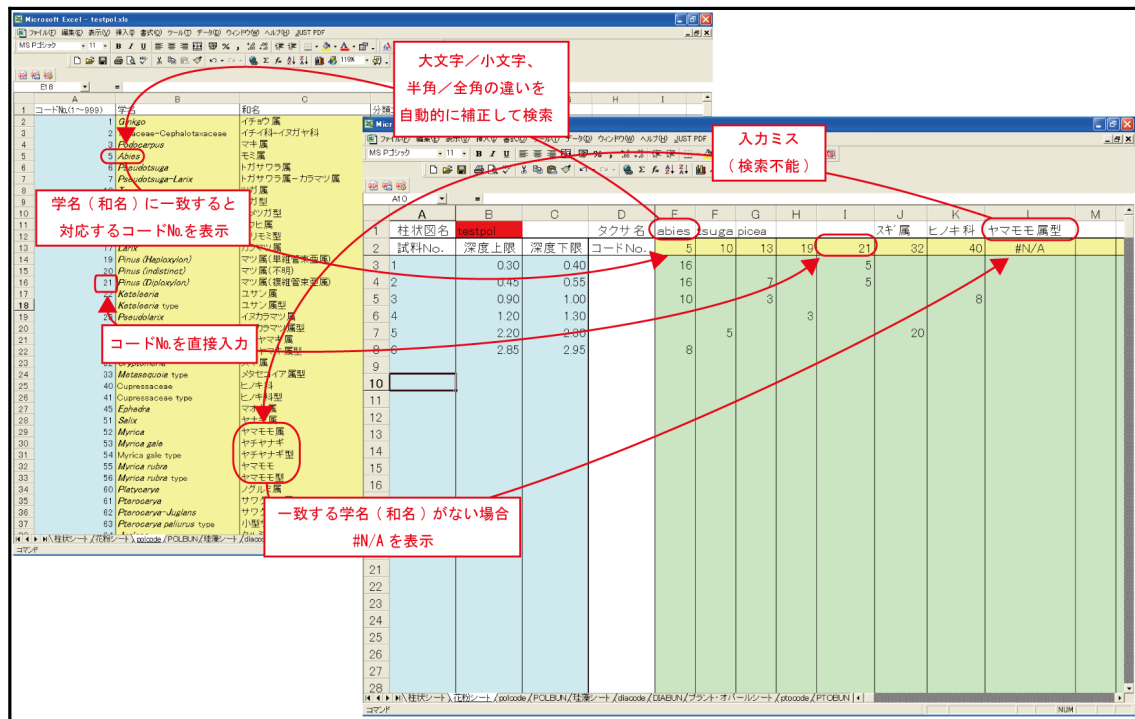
Microsoft Excel - testpol.xls

ファイル(F) 編集(E) 表示(V) 挿入(I) 書式(O) ツール(T) データ(D) ウィンドウ(W) ヘルプ(H) JUST PDF

MS Pゴシック 11

E18

大文字／小文字、半角／全角の違いを自動的に補正して検索

入力ミス（検索不能）

学名（和名）に一致すると対応するコードNo.を表示

コードNo.を直接入力

一致する学名（和名）がない場合 #N/A を表示

| | A | B | C |
|---|---|---|---|
| 1 | コードNo.(1～999) | 学名 | 和名 |
| 2 | 1 | Ginkgo | イチョウ属 |
| 3 | 2 | Taxaceae-Cephalotaxaceae | イチイ科ーイヌガヤ科 |
| 4 | 3 | Podocarpus | マキ属 |
| 5 | 5 | Abies | モミ属 |
| 6 | 6 | Pseudotsuga | トガサワラ属 |
| 7 | 7 | Pseudotsuga-Larix | トガサワラ属ーカラマツ属 |
| 13 | | Larix | カラマツ属 |
| 14 | 19 | Pinus (Haploxylon) | マツ属(単維管束亜属) |
| 15 | 20 | Pinus (indistinct) | マツ属(不明) |
| 16 | 21 | Pinus (Diploxylon) | マツ属(複維管束亜属) |
| 17 | | Keteleeria | ユサン属 |
| 18 | | Keteleeria type | ユサン属型 |
| 19 | | Pseudolarix | イヌカラマツ属 |
| 24 | 33 | Metasequoia type | メタセコイア属型 |
| 25 | 40 | Cupressaceae | ヒノキ科 |
| 26 | 41 | Cupressaceae type | ヒノキ科型 |
| 27 | 45 | Ephedra | マオウ属 |
| 28 | 51 | Salix | ヤナギ属 |
| 29 | 52 | Myrica | ヤマモモ属 |
| 30 | 53 | Myrica gale | ヤチヤナギ |
| 31 | 54 | Myrica gale type | ヤチヤナギ型 |
| 32 | 55 | Myrica rubra | ヤマモモ |
| 33 | 56 | Myrica rubra type | ヤマモモ型 |
| 34 | 57 | Platycarya | ノグルミ属 |
| 35 | 60 | Pterocarya | サワグルミ属 |
| 36 | 61 | Pterocarya-Juglans | サワグルミ |
| 37 | 63 | Pterocarya paliurus type | 小型サワグルミ |

柱状シート / 花粉シート / polcode / POLBUN / 種実シート / diacode

コマンド

A10

| | A | B | C | D | E | F | G | H | I | J | K | L |
|---|---|---|---|---|---|---|---|---|---|---|---|---|
| 1 | 柱状図名 | testpol | | タクサ名 | abies | tsuga | picea | | | スギ属 | ヒノキ科 | ヤマモモ属型 |
| 2 | 試料No. | 深度上限 | 深度下限 | コードNo. | 5 | 10 | 13 | 19 | 21 | 32 | 40 | #N/A |
| 3 | 1 | 0.30 | 0.40 | | 16 | | | | 5 | | | |
| 4 | 2 | 0.45 | 0.55 | | 16 | | 7 | | 5 | | | |
| 5 | 3 | 0.90 | 1.00 | | 10 | | 3 | | | | 8 | |
| 6 | 4 | 1.20 | 1.30 | | | | | 3 | | | | |
| 7 | 5 | 2.20 | 2.30 | | | 5 | | | | 20 | | |
| 8 | 6 | 2.85 | 2.95 | | 8 | | | | | | | |

柱状シート / 花粉シート / polcode / POLBUN / 種実シート / diacode / DIABUN / プラント・オパールシート / ptocode / PTOBUN

コマンド NUM